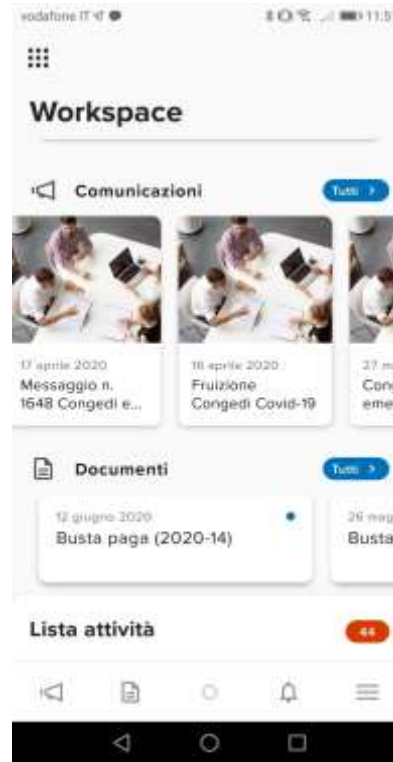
vodafone IT

11:5

Workspace

Comunicazioni

Tutti >

17 aprile 2020
Messaggio n. 1648 Congedi e...

16 aprile 2020
Fruizione Congedi Covid-19

27 m
Con
eme

Documenti

Tutti >

12 giugno 2020
Busta paga (2020-14)

26 mag
Busta

Lista attività

44